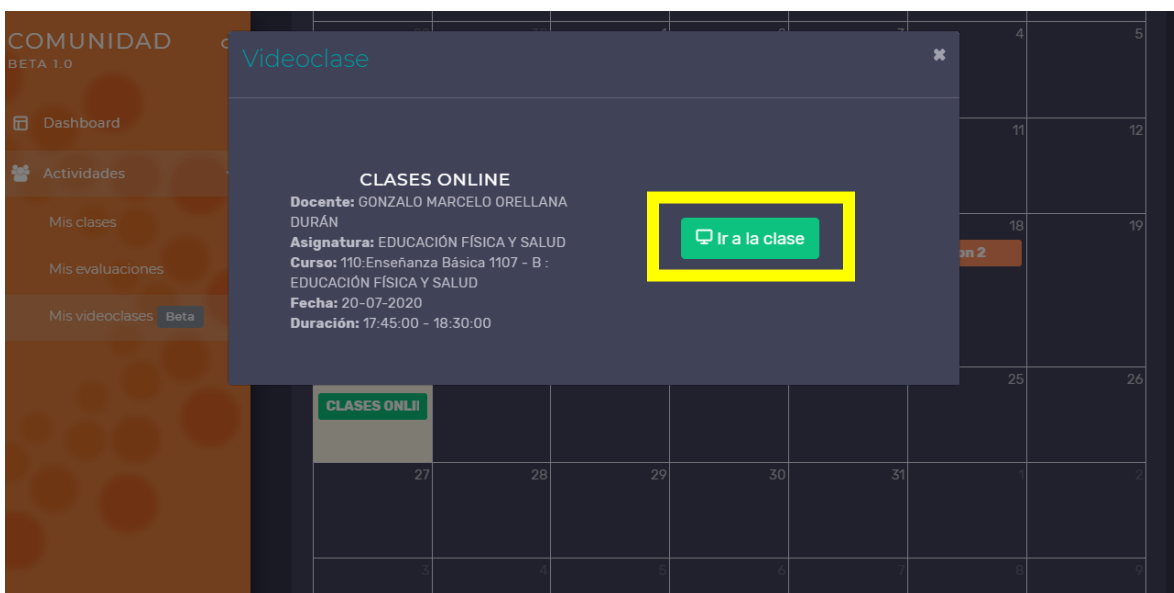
COMUNIDAD
BETA 1.0

Dashboard

Actividades

Mis clases

Mis evaluaciones

Mis videoclases Beta

Videoclase

CLASES ONLINE
Docente: GONZALO MARCELO ORELLANA DURÁN
Asignatura: EDUCACIÓN FÍSICA Y SALUD
Curso: 110:Enseñanza Básica 1107 - B : EDUCACIÓN FÍSICA Y SALUD
Fecha: 20-07-2020
Duración: 17:45:00 - 18:30:00

Ir a la clase

4 5
11 12
18 19
on 2
25 26
CLASES ONLI
27 28 29 30 31 1 2
3 4 5 6 7 8 9